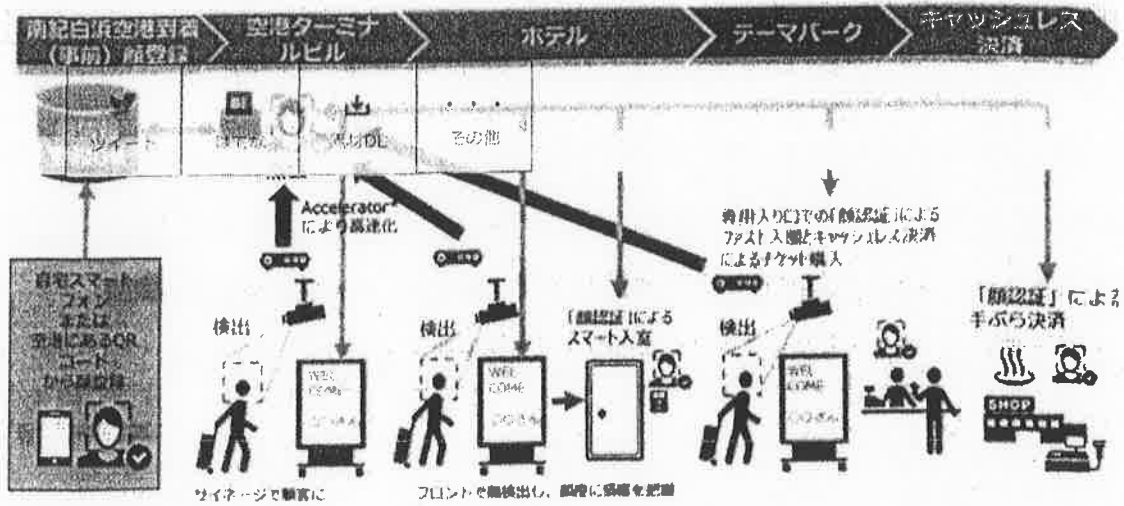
南紀白浜空港到着（事前）顔登録

空港ターミナルビル

ホテル

テーマパーク

キャッシュレス決済

ツイート

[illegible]

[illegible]DL

その他

Accelerator
により高速化

自宅スマートフォンまたは空港にあるQRコードから顔登録

検出

WEL COME

検出

WEL COME

「顔認証」によるスマート入室

専用入り口での「顔認証」によるファスト入園とキャッシュレス決済によるチケット購入

検出

WEL COME

「顔認証」による手ぶら決済

SHOP

サイネージで顧客に

フロントで顔検出し、顧客に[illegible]